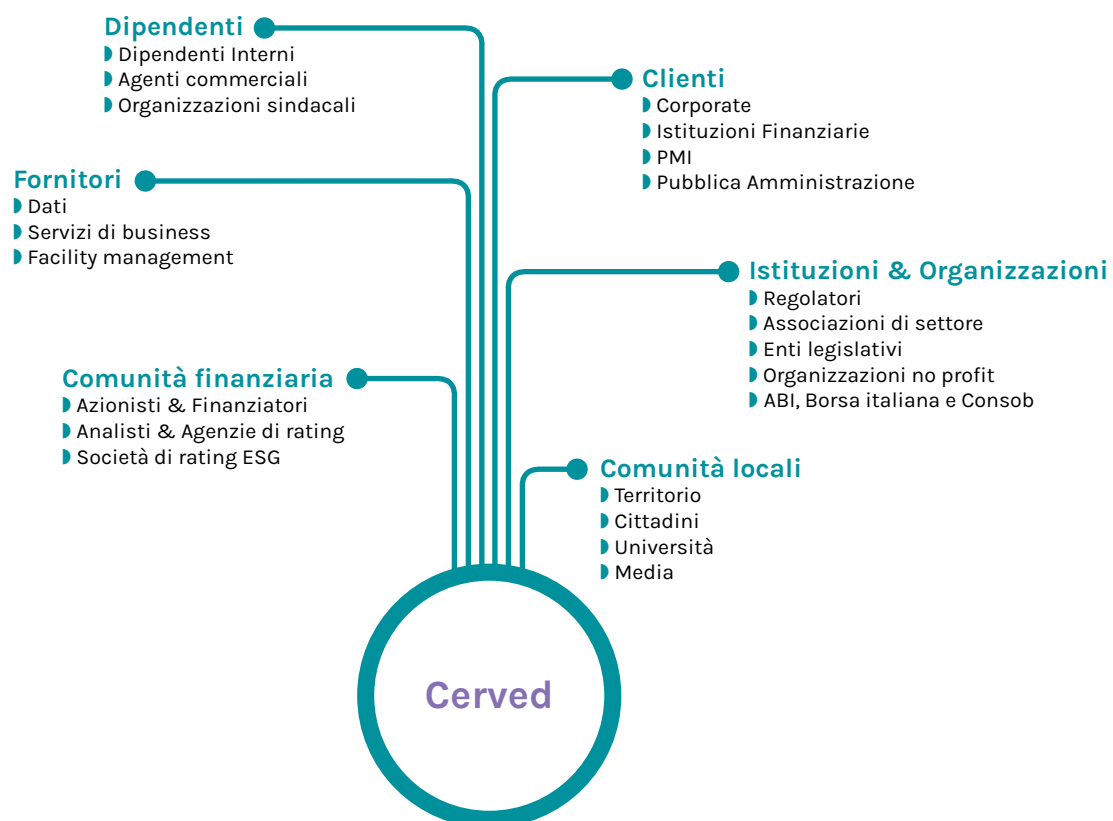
Dipendenti
◗ Dipendenti Interni
◗ Agenti commerciali
◗ Organizzazioni sindacali

Clienti
◗ Corporate
◗ Istituzioni Finanziarie
◗ PMI
◗ Pubblica Amministrazione

Fornitori
◗ Dati
◗ Servizi di business
◗ Facility management

Istituzioni & Organizzazioni
◗ Regolatori
◗ Associazioni di settore
◗ Enti legislativi
◗ Organizzazioni no profit
◗ ABI, Borsa italiana e Consob

Comunità finanziaria
◗ Azionisti & Finanziatori
◗ Analisti & Agenzie di rating
◗ Società di rating ESG

Comunità locali
◗ Territorio
◗ Cittadini
◗ Università
◗ Media

Cerved